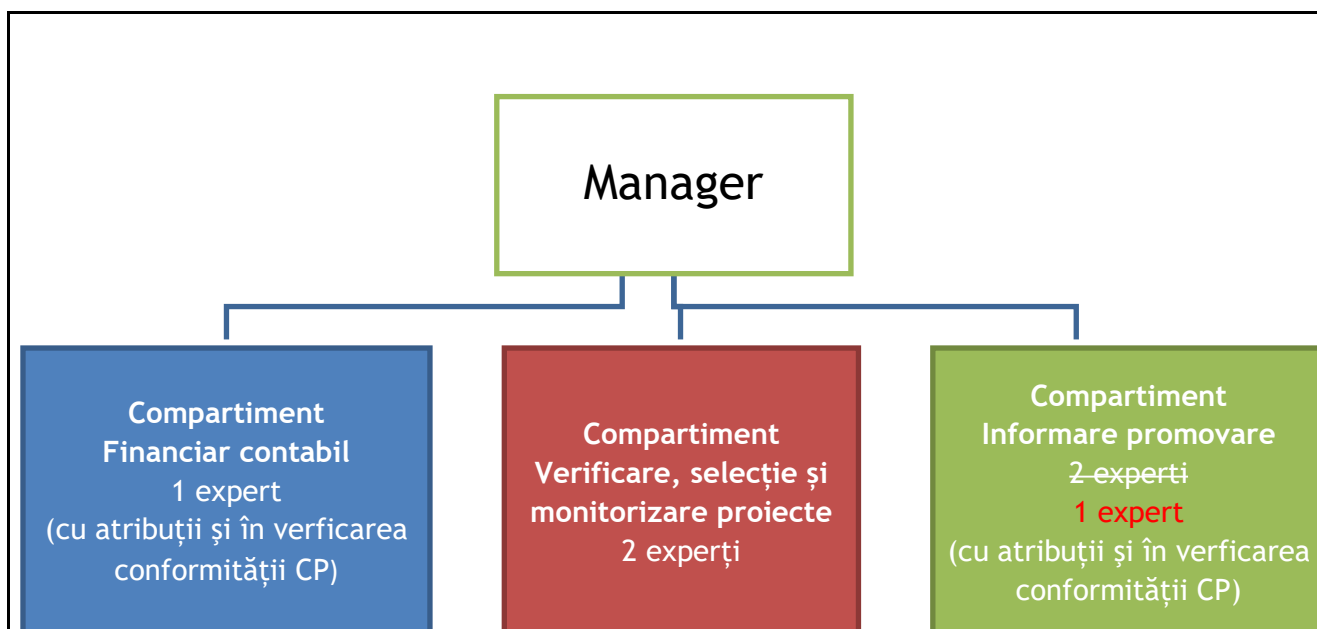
Manager

**Compartiment Financiar contabil**
1 expert
(cu atribuții și în verficarea conformității CP)

**Compartiment Verificare, selecție și monitorizare proiecte**
2 experți

**Compartiment Informare promovare**
~~2 experti~~
1 expert
(cu atribuții și în verficarea conformității CP)